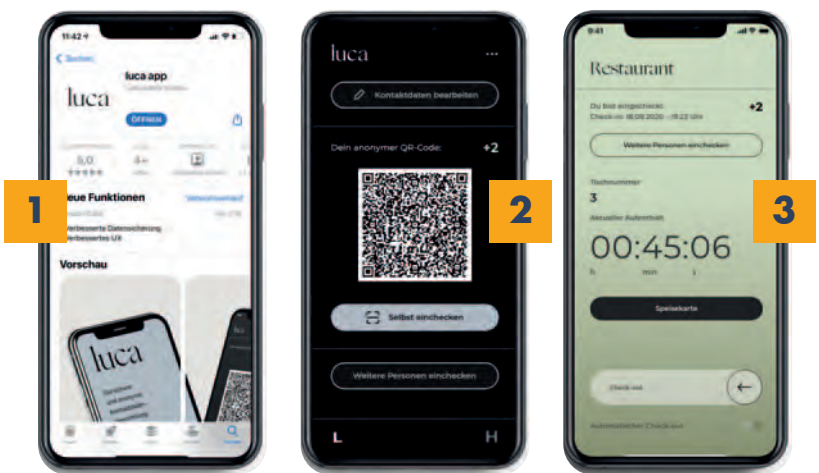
11:42
Suchen
luca app
luca
ÖFFNEN
5,0
4+
1
eue Funktionen
Versionsverlauf
Verbesserte Datensicherung
Verbesserte UX
Vorschau
luca

luca
Kontaktdaten bearbeiten
Dein anonymer QR-Code:
+2
2
Selbst einchecken
Weitere Personen einchecken
L
H

9:41
Restaurant
Du bist eingecheckt
+2
Check-in: 18.08.2020 - 19:22 Uhr
Weitere Personen einchecken
Tischnummer
3
Aktueller Aufenthalt
00:45:06
h min s
3
Speisekarte
Check out
Automatischer Check-out